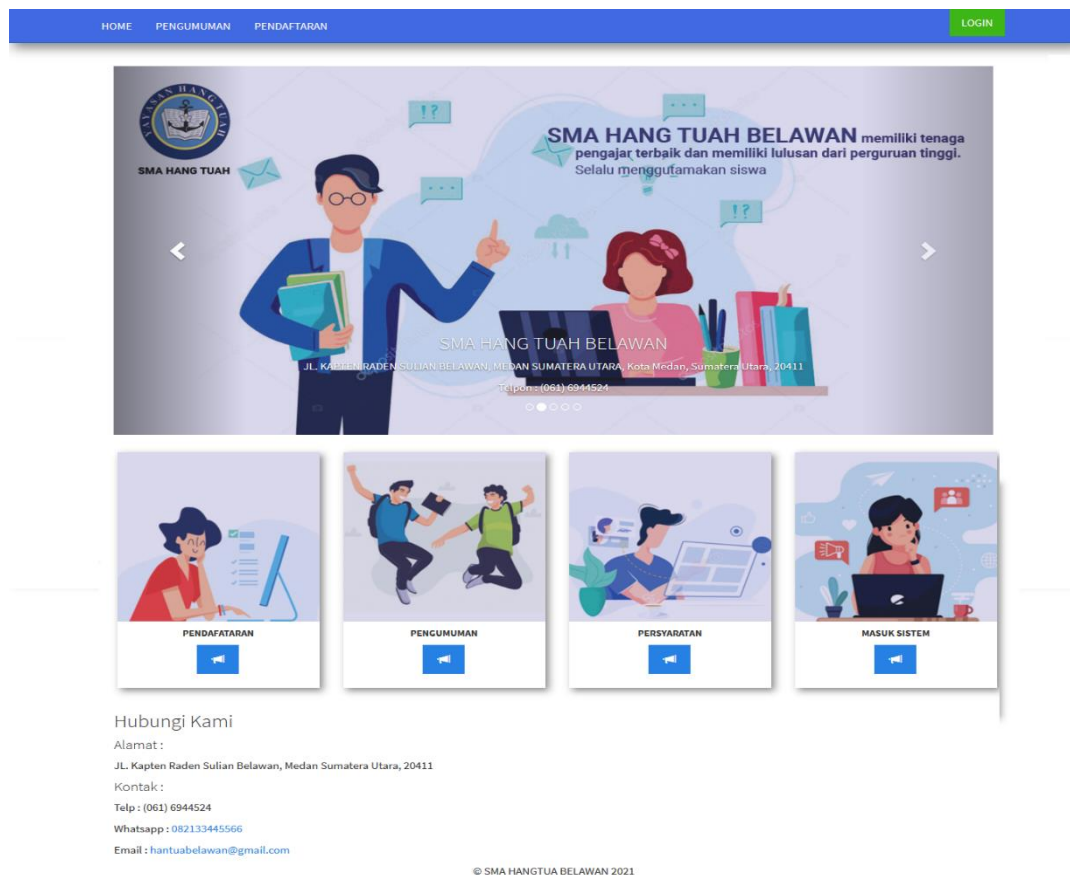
HOME PENGUMUMAN PENDAFTARAN

LOGIN

YAYASAN HANG TUAH

SMA HANG TUAH

SMA HANG TUAH BELAWAN memiliki tenaga pengajar terbaik dan memiliki lulusan dari perguruan tinggi. Selalu menggutamakan siswa

SMA HANG TUAH BELAWAN

JL. KAPTEN RADEN SULIAN BELAWAN, MEDAN SUMATERA UTARA, Kota Medan, Sumatera Utara, 20411

Telpon : (061) 6944524

PENDAFATARAN

PENGUMUMAN

PERSYARATAN

MASUK SISTEM

Hubungi Kami

Alamat :

JL. Kapten Raden Sulian Belawan, Medan Sumatera Utara, 20411

Kontak :

Telp : (061) 6944524

Whatsapp : 082133445566

Email : hantuabelawan@gmail.com

© SMA HANGTUA BELAWAN 2021